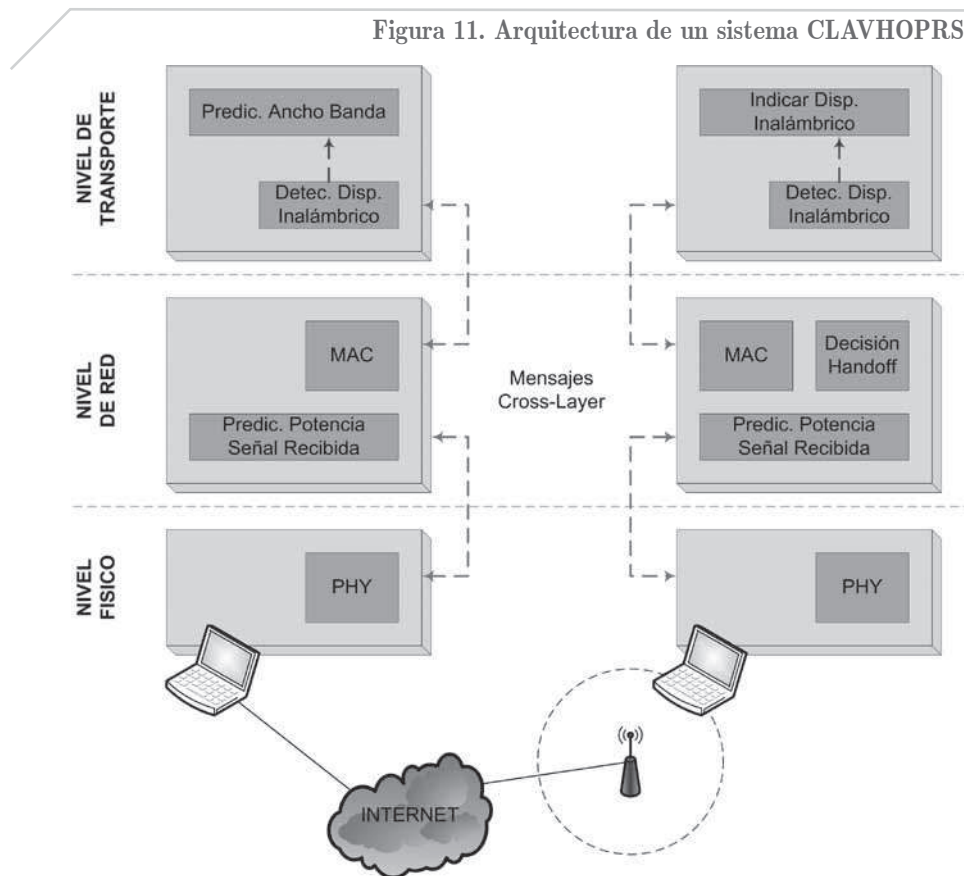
Figura 11. Arquitectura de un sistema CLAVHOPRS

NIVEL DE TRANSPORTE

Predic. Ancho Banda

Detec. Disp. Inalámbrico

Indicar Disp. Inalámbrico

Detec. Disp. Inalámbrico

NIVEL DE RED

MAC

Predic. Potencia Señal Recibida

Mensajes Cross-Layer

MAC

Decisión Handoff

Predic. Potencia Señal Recibida

NIVEL FISICO

PHY

PHY

INTERNET